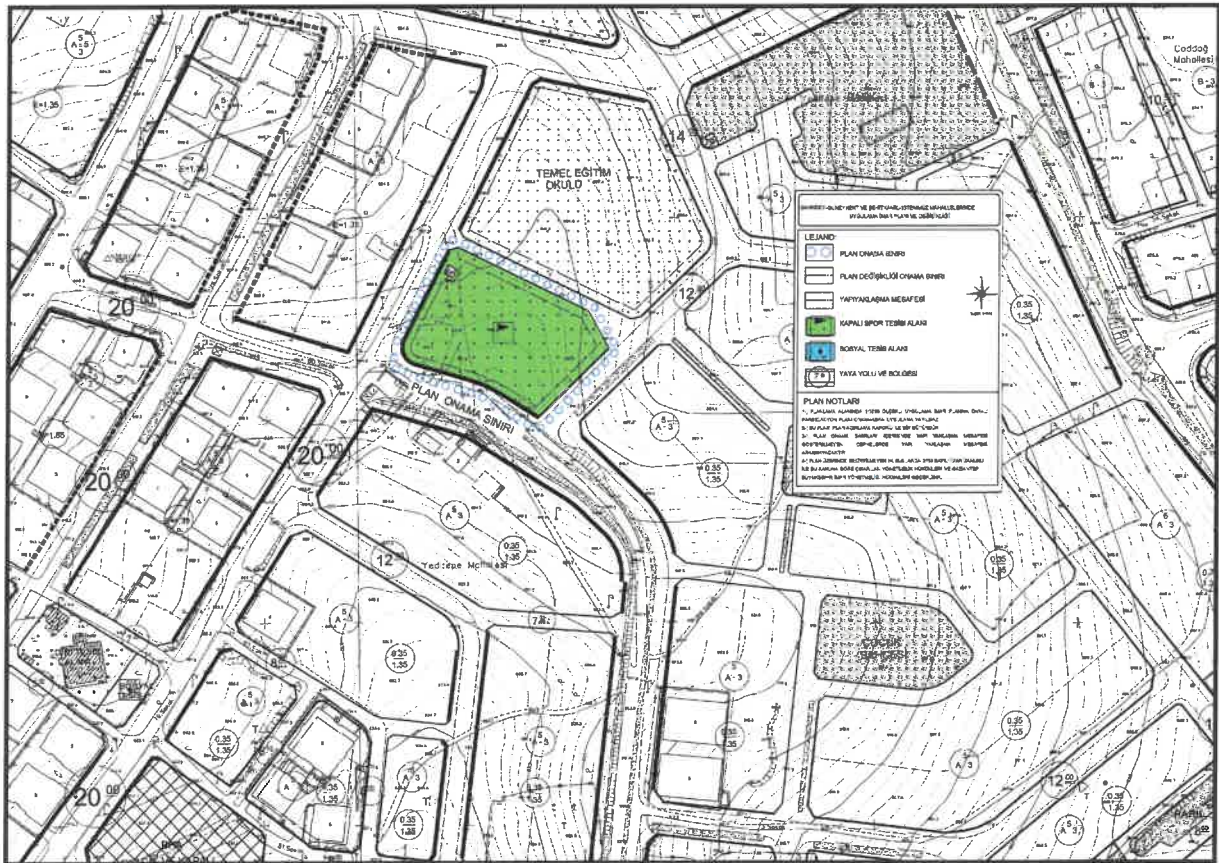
TEMEL EĞİTİM OKULU

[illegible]

LEJAND

PLAN ONAMA SINIRI

PLAN DEĞİŞİKLİĞİ ONAMA SINIRI

YAPI YAKLAŞMA MESAFESİ

KAPALI SPOR TESİSİ ALANI

SOSYAL TESİS ALANI

YAYA YOLU VE BÖLGESİ

PLAN NOTLARI

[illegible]

PLAN ONAMA SINIRI

Yeditepe Mahallesi

Caddağ Mahallesi

A-5/3

1.35

0.35/1.35

12

14

20

7

A-3